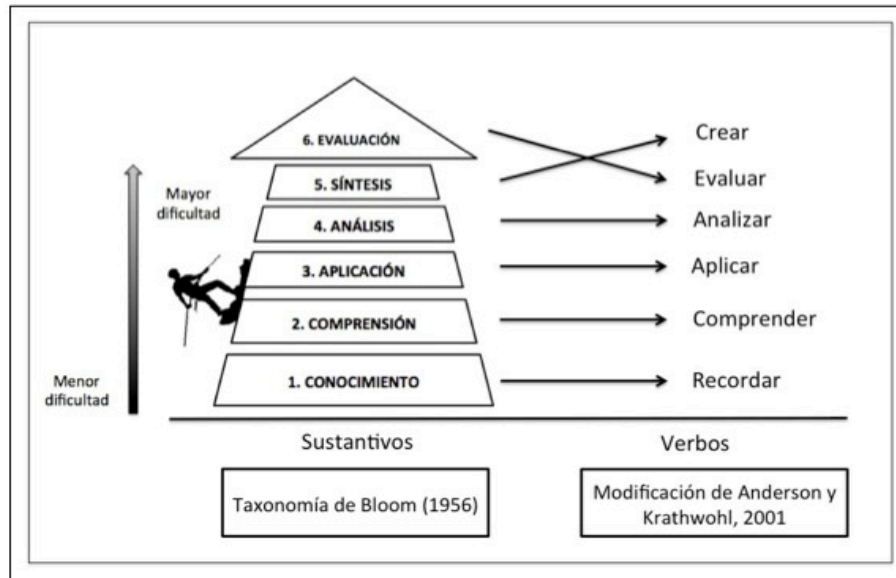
6. EVALUACIÓN
5. SÍNTESIS
4. ANÁLISIS
3. APLICACIÓN
2. COMPRENSIÓN
1. CONOCIMIENTO

Crear
Evaluar
Analizar
Aplicar
Comprender
Recordar

Mayor dificultad

Menor dificultad

Sustantivos

Verbos

Taxonomía de Bloom (1956)

Modificación de Anderson y Krathwohl, 2001